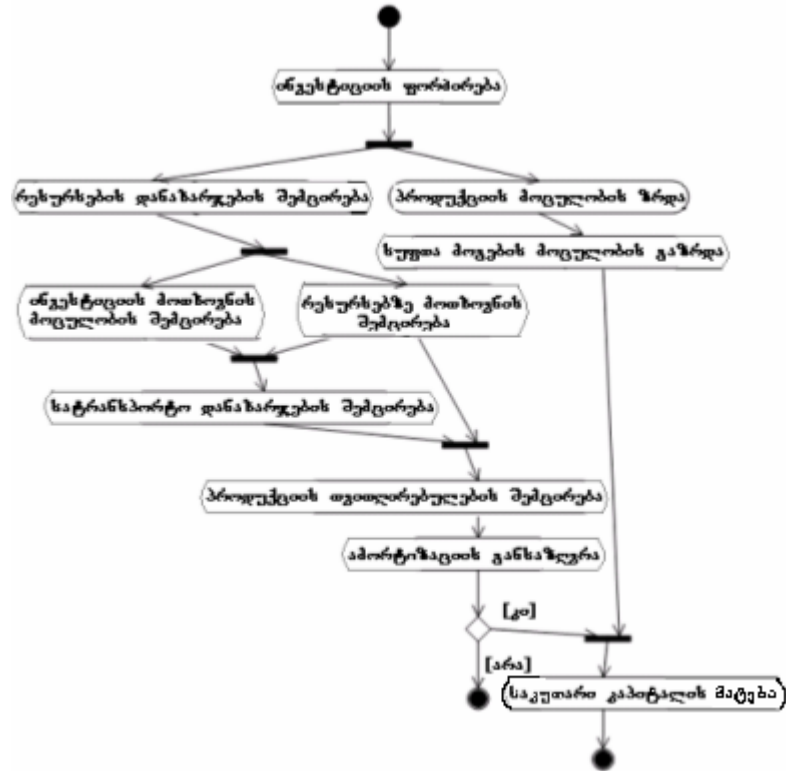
ინვესტიციის ფორმირება

რესურსების დანახარჯების შემცირება

პროდუქციის მოცულობის ზრდა

სუფთა მოგების მოცულობის გაზრდა

ინვესტიციის მოთხოვნის მოცულობის შემცირება

რესურსებზე მოთხოვნის შემცირება

სატრანსპორტო დანახარჯების შემცირება

პროდუქციის თვითღირებულების შემცირება

ამორტიზაციის განსაზღვრა

[კი]

[არა]

საკუთარი კაპიტალის მატება